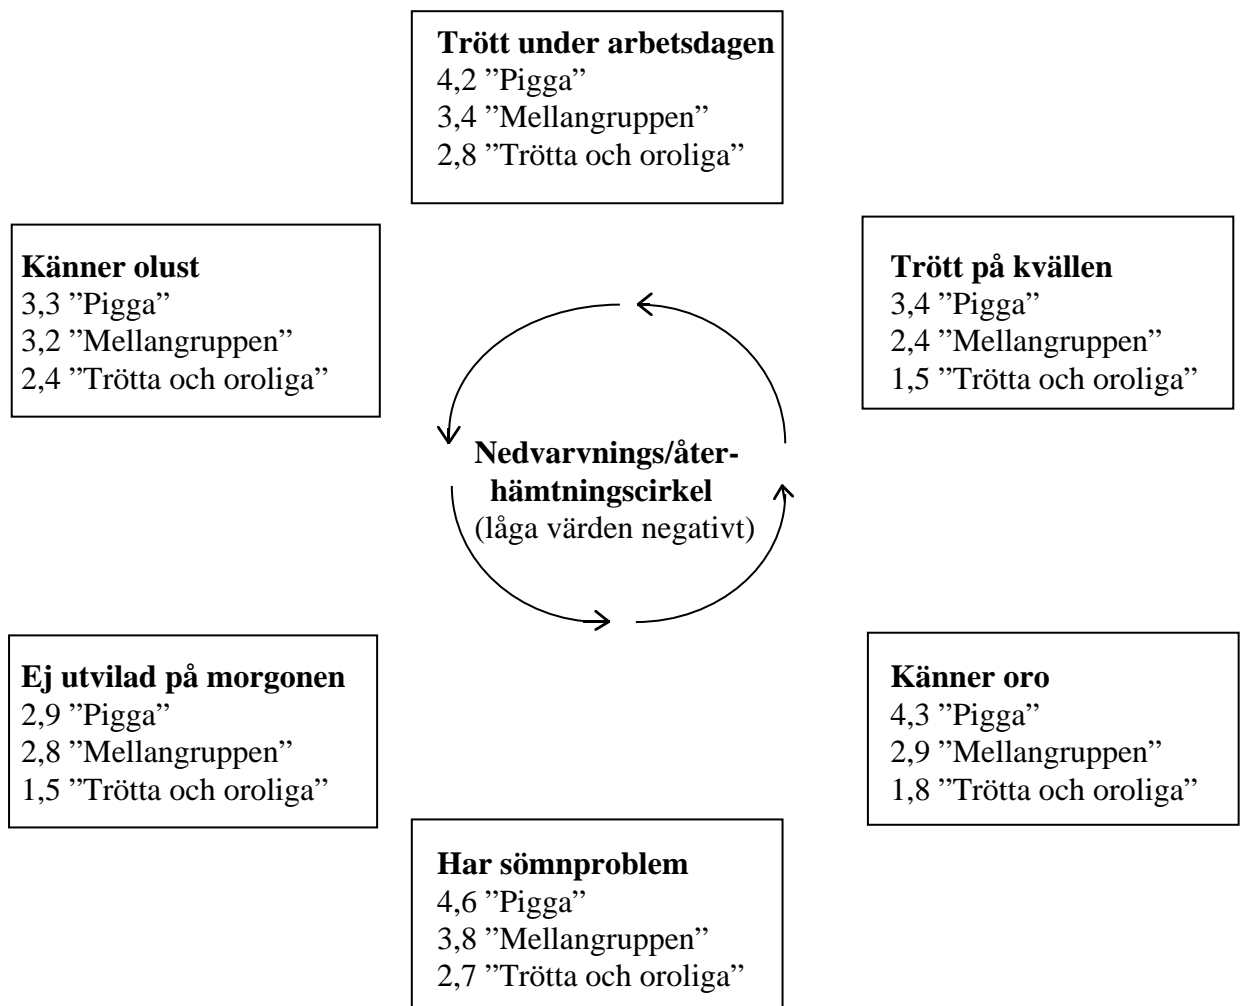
**Trött under arbetsdagen**
4,2 ”Pigga”
3,4 ”Mellangruppen”
2,8 ”Trötta och oroliga”

**Känner olust**
3,3 ”Pigga”
3,2 ”Mellangruppen”
2,4 ”Trötta och oroliga”

**Trött på kvällen**
3,4 ”Pigga”
2,4 ”Mellangruppen”
1,5 ”Trötta och oroliga”

**Nedvarvnings/återhämtningscirkel**
(låga värden negativt)

**Ej utvilad på morgonen**
2,9 ”Pigga”
2,8 ”Mellangruppen”
1,5 ”Trötta och oroliga”

**Känner oro**
4,3 ”Pigga”
2,9 ”Mellangruppen”
1,8 ”Trötta och oroliga”

**Har sömnproblem**
4,6 ”Pigga”
3,8 ”Mellangruppen”
2,7 ”Trötta och oroliga”